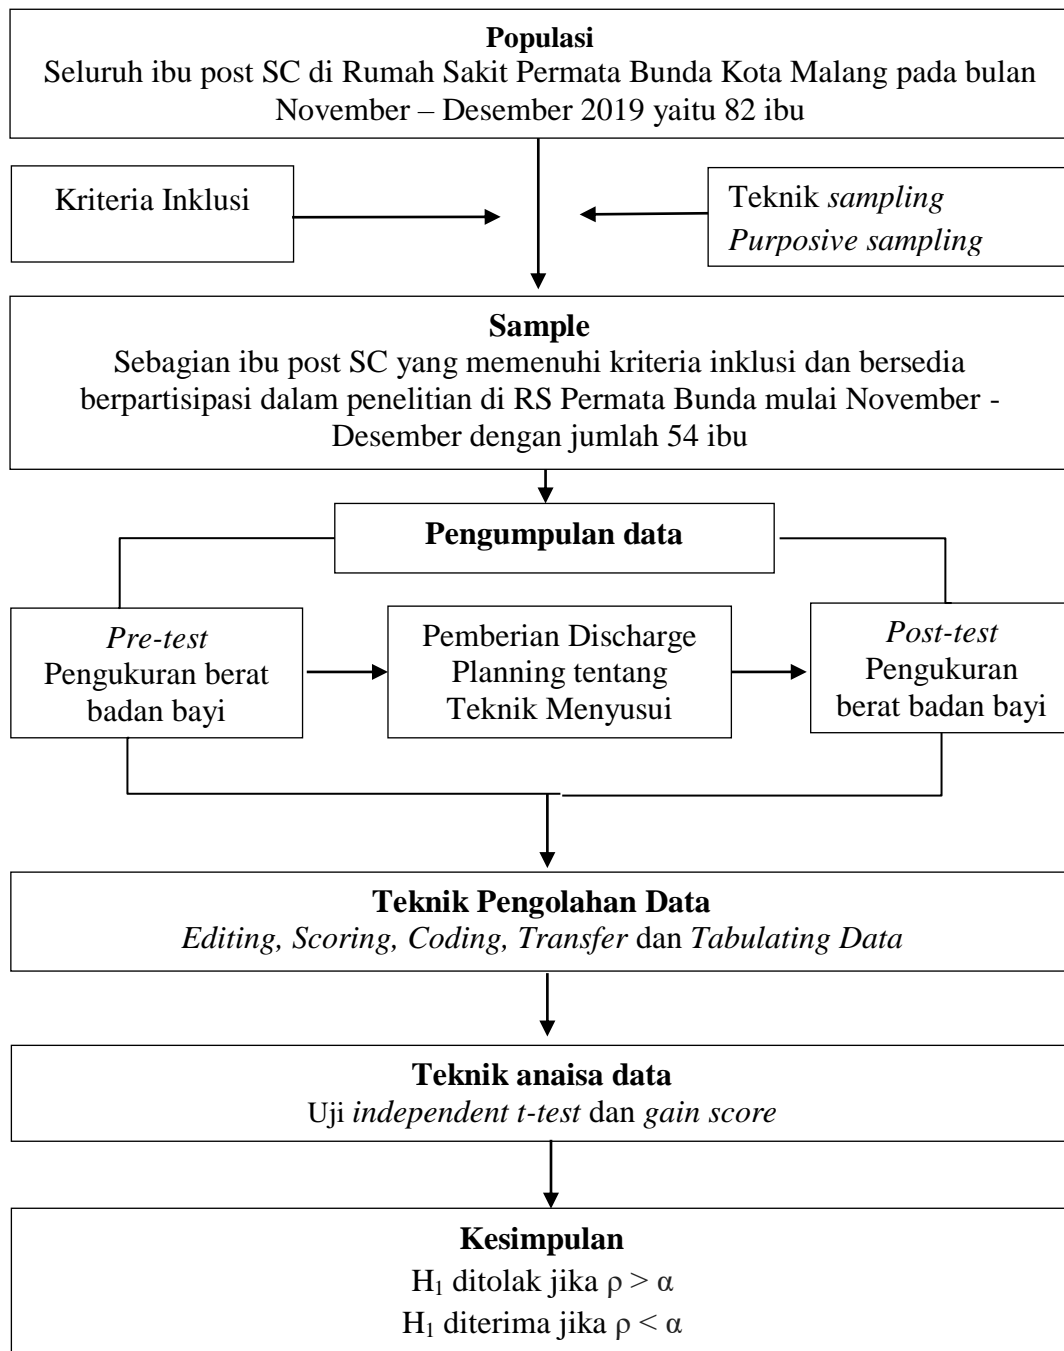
**Populasi**
Seluruh ibu post SC di Rumah Sakit Permata Bunda Kota Malang pada bulan November – Desember 2019 yaitu 82 ibu

Kriteria Inklusi

Teknik *sampling*
*Purposive sampling*

**Sample**
Sebagian ibu post SC yang memenuhi kriteria inklusi dan bersedia berpartisipasi dalam penelitian di RS Permata Bunda mulai November - Desember dengan jumlah 54 ibu

**Pengumpulan data**

*Pre-test*
Pengukuran berat badan bayi

Pemberian Discharge Planning tentang Teknik Menyusui

*Post-test*
Pengukuran berat badan bayi

**Teknik Pengolahan Data**
*Editing, Scoring, Coding, Transfer* dan *Tabulating Data*

**Teknik anaisa data**
Uji *independent t-test* dan *gain score*

**Kesimpulan**
$H_1$ ditolak jika $\rho > \alpha$
$H_1$ diterima jika $\rho < \alpha$